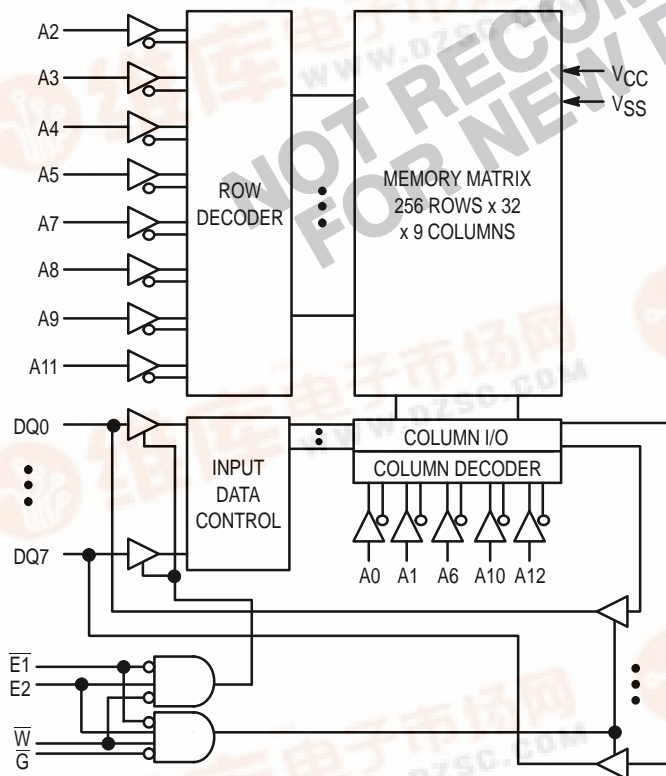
A2
A3
A4
A5
A7
A8
A9
A11
ROW DECODER
MEMORY MATRIX 256 ROWS x 32 x 9 COLUMNS
$V_{CC}$
$V_{SS}$
NOT RECOMMENDED FOR NEW DESIGN
www.dzsc.com
DQ0
DQ7
INPUT DATA CONTROL
COLUMN I/O
COLUMN DECODER
A0 A1 A6 A10 A12
$\overline{E1}$
E2
$\overline{W}$
$\overline{G}$